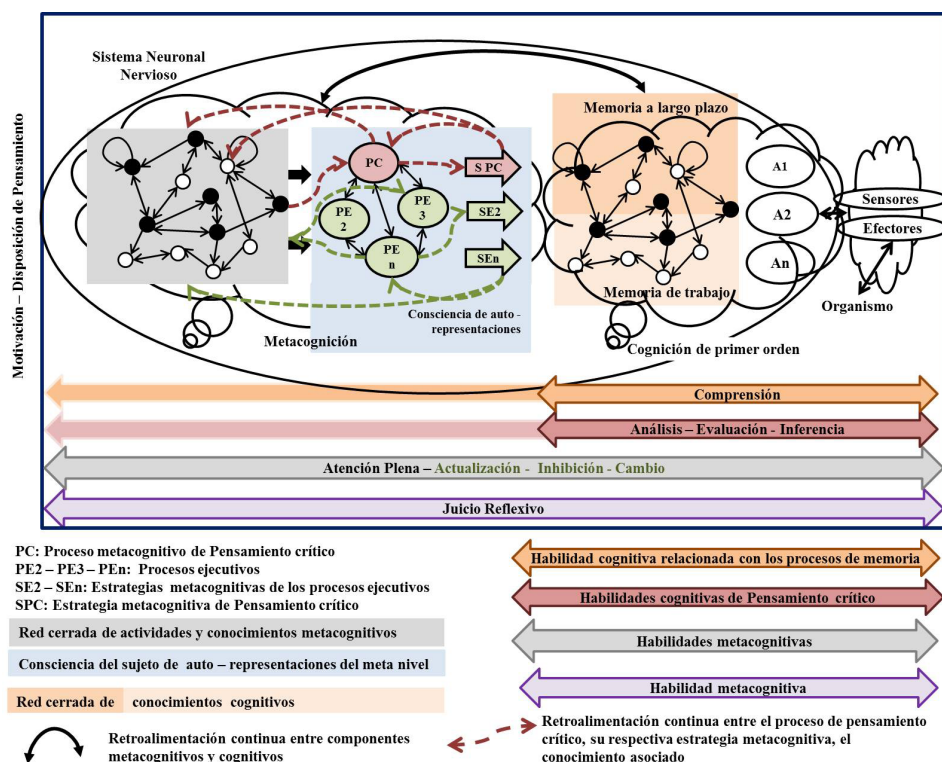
Motivación – Disposición de Pensamiento

Sistema Neuronal Nervioso

PC

PE 2

PE 3

PE n

S PC

SE2

SEn

Consciencia de auto - representaciones

Metacognición

Memoria a largo plazo

Memoria de trabajo

Cognición de primer orden

A1

A2

An

Sensores

Efectores

Organismo

Comprensión

Análisis – Evaluación - Inferencia

Atención Plena – Actualización - Inhibición - Cambio

Juicio Reflexivo

PC: Proceso metacognitivo de Pensamiento crítico
PE2 – PE3 – PEn: Procesos ejecutivos
SE2 – SEn: Estrategias metacognitivas de los procesos ejecutivos
SPC: Estrategia metacognitiva de Pensamiento crítico

Red cerrada de actividades y conocimientos metacognitivos

Consciencia del sujeto de auto – representaciones del meta nivel

Red cerrada de conocimientos cognitivos

Retroalimentación continua entre componentes metacognitivos y cognitivos

Habilidad cognitiva relacionada con los procesos de memoria

Habilidades cognitivas de Pensamiento crítico

Habilidades metacognitivas

Habilidad metacognitiva

Retroalimentación continua entre el proceso de pensamiento crítico, su respectiva estrategia metacognitiva, el conocimiento asociado